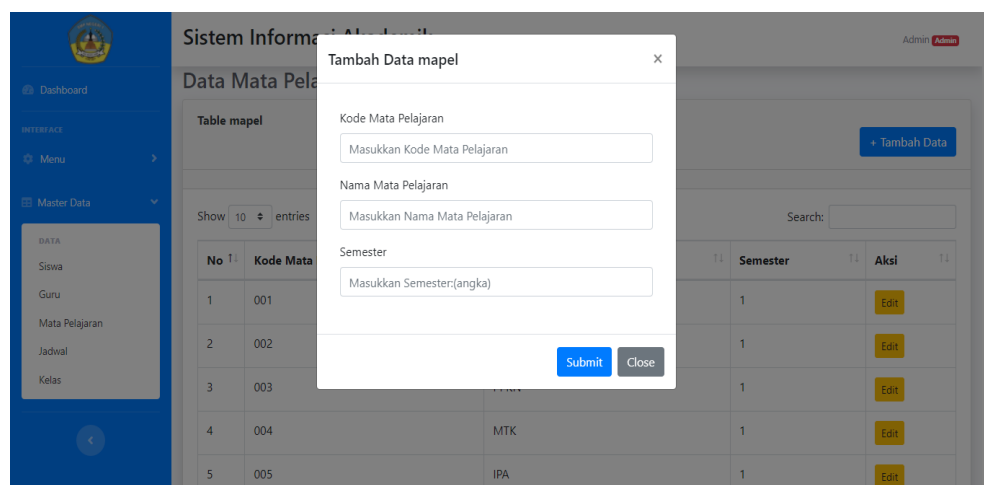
Dashboard

INTERFACE

Menu

Master Data

DATA

Siswa

Guru

Mata Pelajaran

Jadwal

Kelas

Sistem Informa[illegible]

Admin Admin

Data Mata Pela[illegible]

Table mapel

+ Tambah Data

Show 10 entries

Search:

| No | Kode Mata | | Semester | Aksi |
|---|---|---|---|---|
| 1 | 001 | | 1 | Edit |
| 2 | 002 | | 1 | Edit |
| 3 | 003 | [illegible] | 1 | Edit |
| 4 | 004 | MTK | 1 | Edit |
| 5 | 005 | IPA | 1 | Edit |

Tambah Data mapel

×

Kode Mata Pelajaran

Masukkan Kode Mata Pelajaran

Nama Mata Pelajaran

Masukkan Nama Mata Pelajaran

Semester

Masukkan Semester:(angka)

Submit

Close